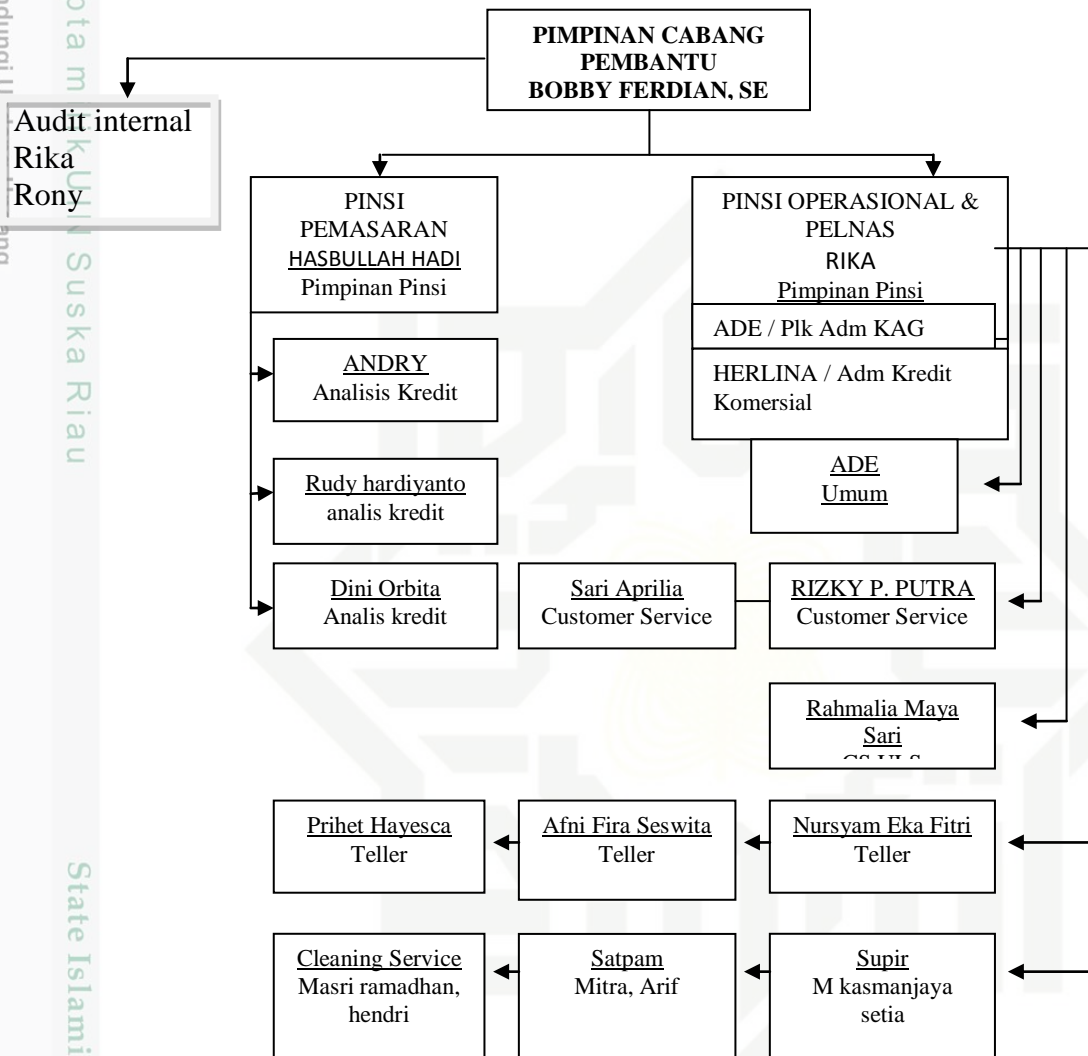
PIMPINAN CABANG PEMBANTU BOBBY FERDIAN, SE

Audit internal
Rika
Rony

PINSI PEMASARAN
HASBULLAH HADI
Pimpinan Pinsi

PINSI OPERASIONAL & PELNAS
RIKA
Pimpinan Pinsi

ADE / Plk Adm KAG

HERLINA / Adm Kredit Komersial

ANDRY
Analisis Kredit

ADE
Umum

Rudy hardiyanto
analis kredit

Dini Orbita
Analis kredit

Sari Aprilia
Customer Service

RIZKY P. PUTRA
Customer Service

Rahmalia Maya Sari
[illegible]

Prihet Hayesca
Teller

Afni Fira Seswita
Teller

Nursyam Eka Fitri
Teller

Cleaning Service
Masri ramadhan, hendri

Satpam
Mitra, Arif

Supir
M kasmanjaya setia

ota m
Suska Riau
State Islami
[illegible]